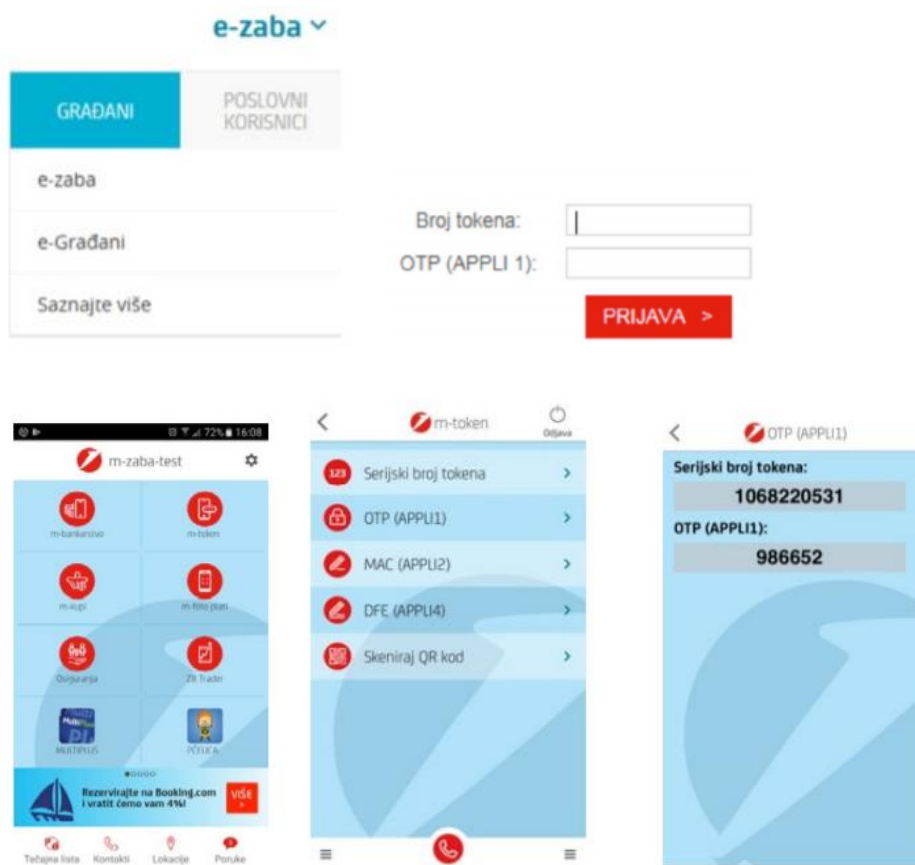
e-zaba

GRAĐANI

POSLOVNI KORISNICI

e-zaba

e-Građani

Saznajte više

Broj tokena:

OTP (APPLI 1):

PRIJAVA >

72% 16:08

m-zaba-test

m-bankarstvo

m-token

m-kupi

m-foto plati

Osiguranja

ZB Trader

MULTIPLUS

POTICA

Rezervirajte na Booking.com i vratit ćemo vam 4%!

VIŠE

Tečajna lista

Kontakti

Lokacije

Poruke

m-token

Odjava

Serijski broj tokena

OTP (APPLI1)

MAC (APPLI2)

DFE (APPLI4)

Skeniraj QR kod

OTP (APPLI1)

Serijski broj tokena:

1068220531

OTP (APPLI1):

986652